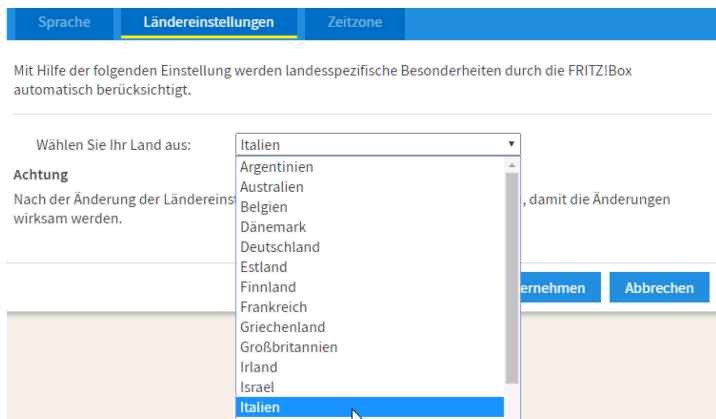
Sprache Ländereinstellungen Zeitzone

Mit Hilfe der folgenden Einstellung werden landesspezifische Besonderheiten durch die FRITZ!Box automatisch berücksichtigt.

Wählen Sie Ihr Land aus: Italien

Achtung

Nach der Änderung der Ländereinst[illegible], damit die Änderungen wirksam werden.

Argentinien
Australien
Belgien
Dänemark
Deutschland
Estland
Finnland
Frankreich
Griechenland
Großbritannien
Irland
Israel
Italien

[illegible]ernehmen Abbrechen